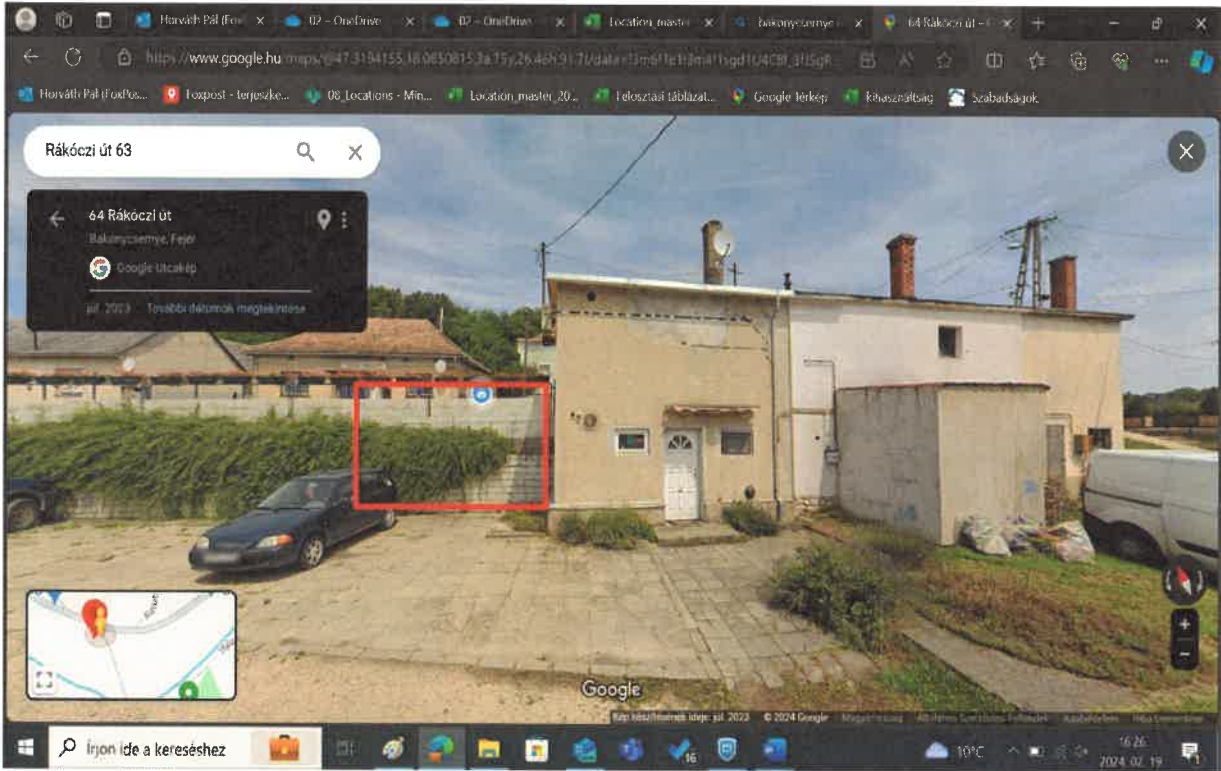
Horváth Pál (Fox ×
02 – OneDrive ×
02 – OneDrive ×
Location_master ×
bakonycsernye ×
64 Rákóczi út – G ×

https://www.google.hu/maps/@47.3194155,18.0850815,3a,75y,26.46h,91.7t/data=!3m6!1e1!3m4!1sgd1U4CBf_3I5gR

Horváth Pál (FoxPos... Foxpost - terjeszke... 08_Locations - Min... Location_master_20... Felosztási táblázat... Google Térkép Kihasználtság Szabadságok

Rákóczi út 63

64 Rákóczi út
Bakonycsernye, Fejér
Google Utcakép
júl. 2023 További dátumok megtekintése

Google

Kép készítésének ideje: júl. 2023 © 2024 Google

Írjon ide a kereséshez

16

10°C

16:26
2024. 02. 19.